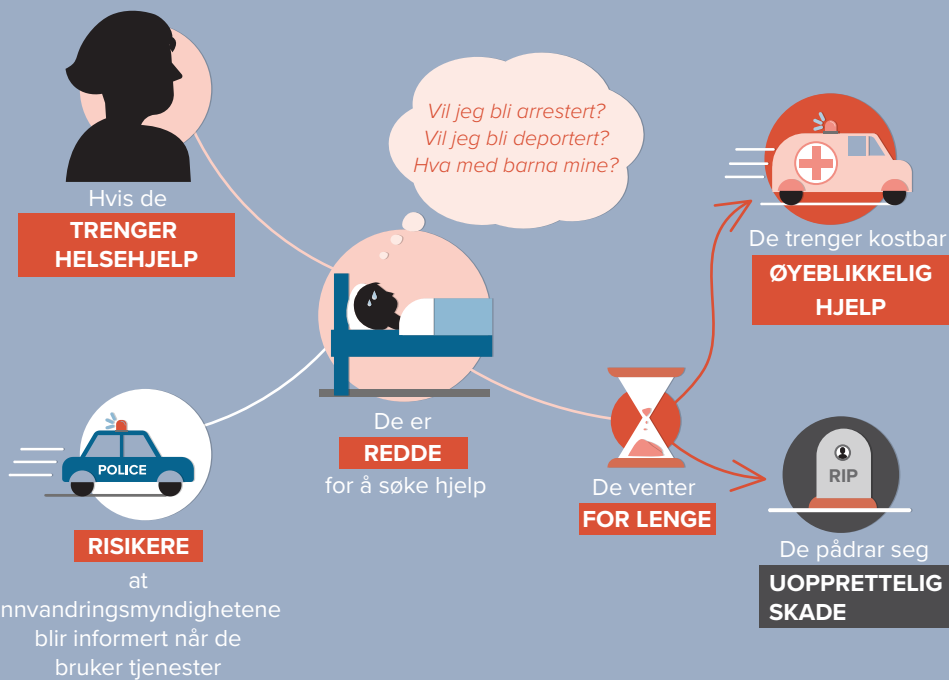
Hvis de
TRENGER HELSEHJELP

Vil jeg bli arrestert?
Vil jeg bli deportert?
Hva med barna mine?

De trenger kostbar
ØYEBLIKKELIG HJELP

De er
REDDE
for å søke hjelp

POLICE

RISIKERE
at
nnvandringsmyndighetene blir informert når de bruker tjenester

De venter
FOR LENGE

RIP

De pådrar seg
UOPPRETTELIG SKADE